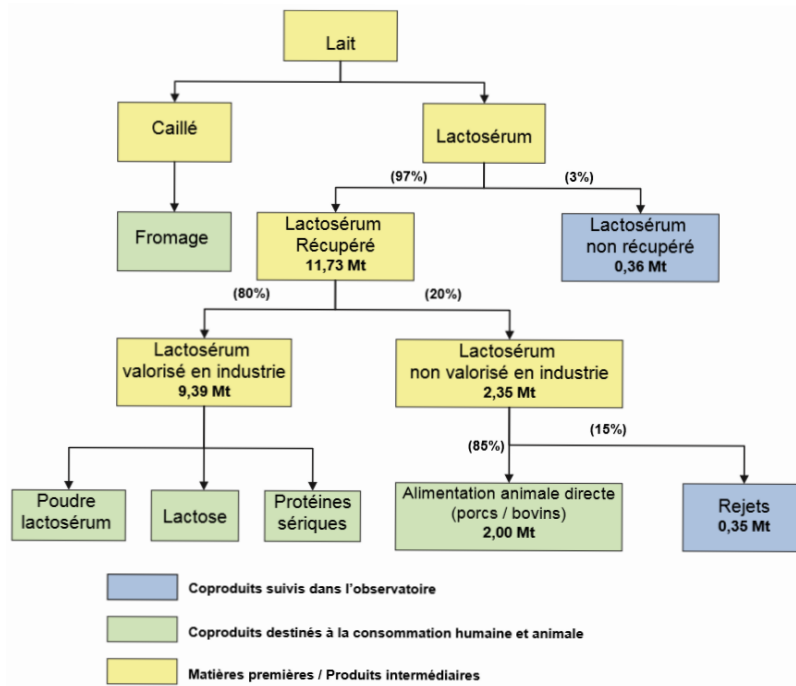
Lait

Caillé

Lactosérum

(97%)

(3%)

Fromage

Lactosérum Récupéré 11,73 Mt

Lactosérum non récupéré 0,36 Mt

(80%)

(20%)

Lactosérum valorisé en industrie 9,39 Mt

Lactosérum non valorisé en industrie 2,35 Mt

(85%)

(15%)

Poudre lactosérum

Lactose

Protéines sériques

Alimentation animale directe (porcs / bovins) 2,00 Mt

Rejets 0,35 Mt

Coproduits suivis dans l'observatoire

Coproduits destinés à la consommation humaine et animale

Matières premières / Produits intermédiaires